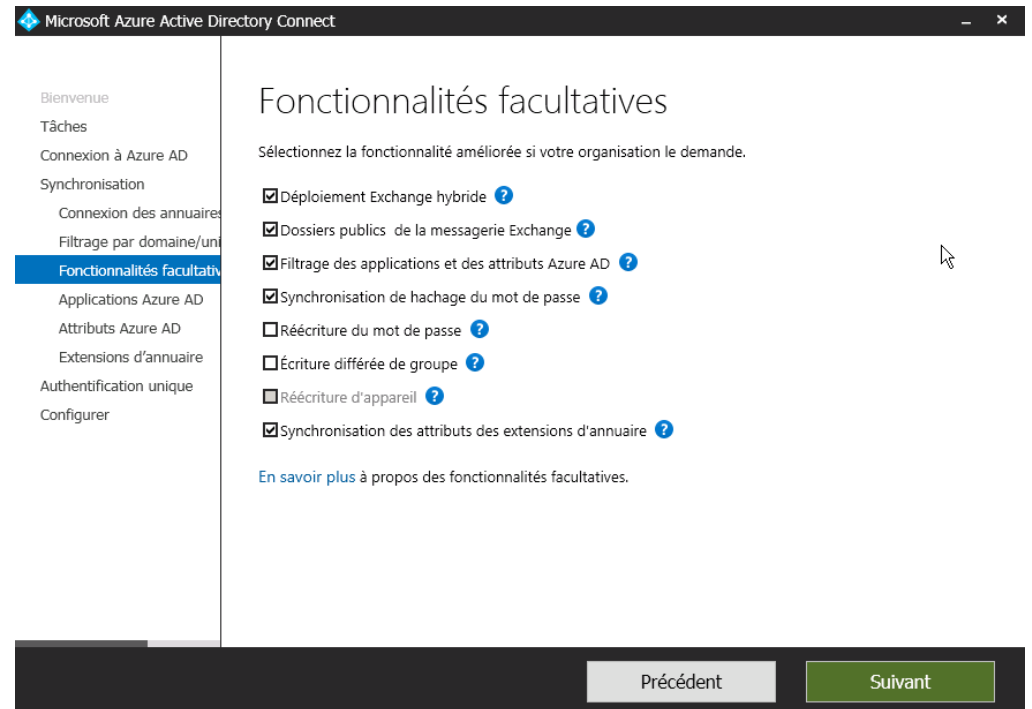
Microsoft Azure Active Directory Connect

Bienvenue
Tâches
Connexion à Azure AD
Synchronisation
Connexion des annuaires
Filtrage par domaine/uni
Fonctionnalités facultativ
Applications Azure AD
Attributs Azure AD
Extensions d'annuaire
Authentification unique
Configurer

Fonctionnalités facultatives

Sélectionnez la fonctionnalité améliorée si votre organisation le demande.

☑ Déploiement Exchange hybride
☑ Dossiers publics de la messagerie Exchange
☑ Filtrage des applications et des attributs Azure AD
☑ Synchronisation de hachage du mot de passe
☐ Réécriture du mot de passe
☐ Écriture différée de groupe
☐ Réécriture d'appareil
☑ Synchronisation des attributs des extensions d'annuaire

En savoir plus à propos des fonctionnalités facultatives.

Précédent
Suivant